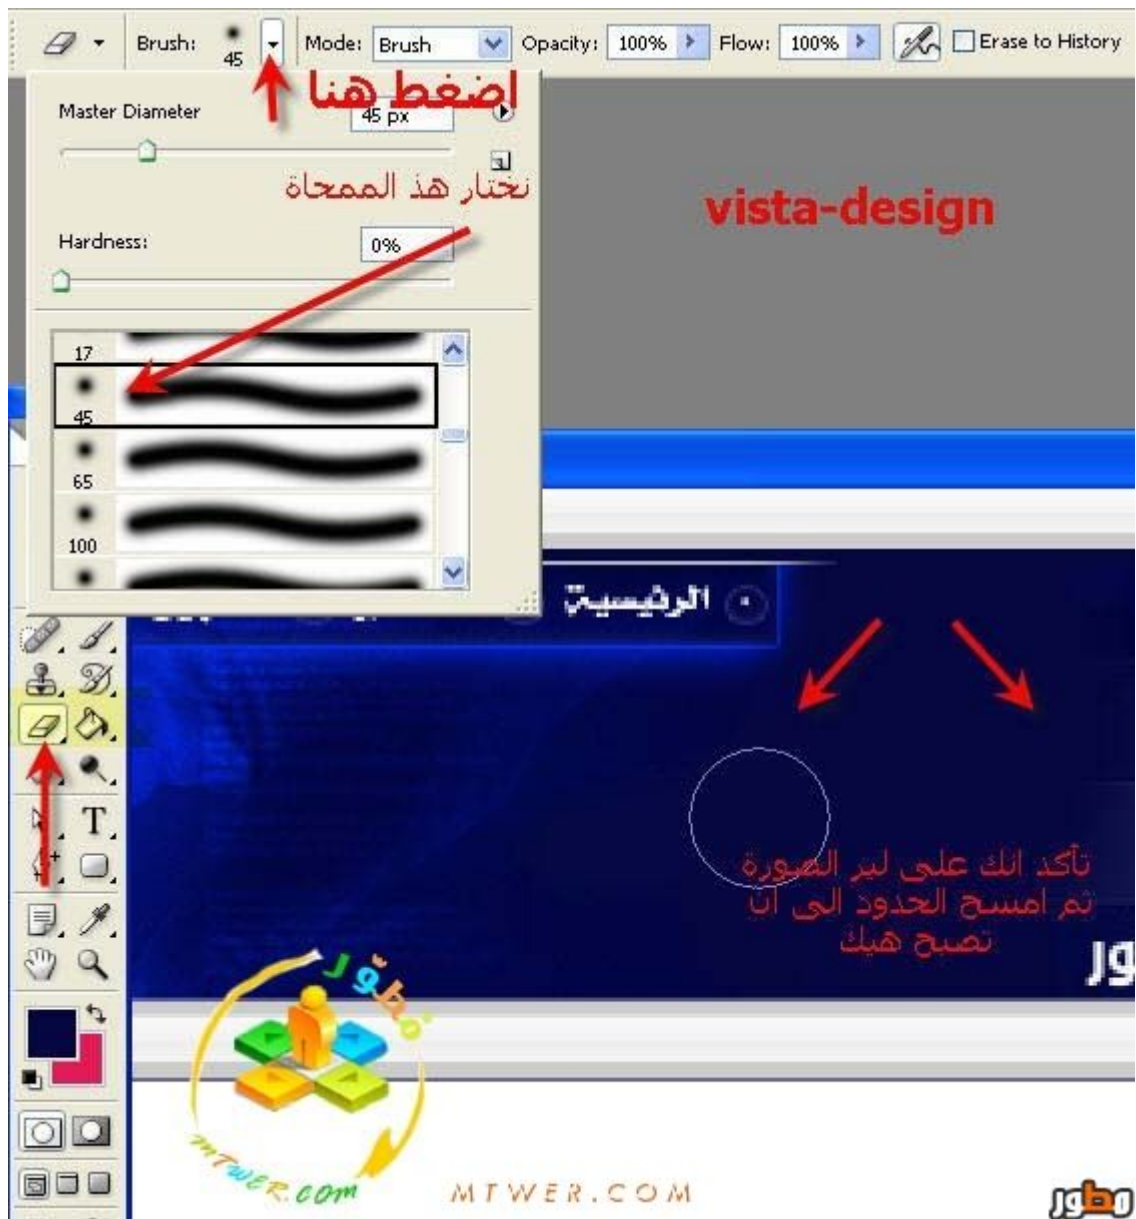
Brush: 45 Mode: Brush Opacity: 100% Flow: 100% Erase to History

اضغط هنا

Master Diameter 45 px

نختار هذ الممحاة

vista-design

Hardness: 0%

17
45
65
100

الرئيسية

تأكد انك على لير الصورة
ثم امسح الحدود الى ان
تصبح هيك

مطور

MTWER.COM

MTWER.COM

مطور